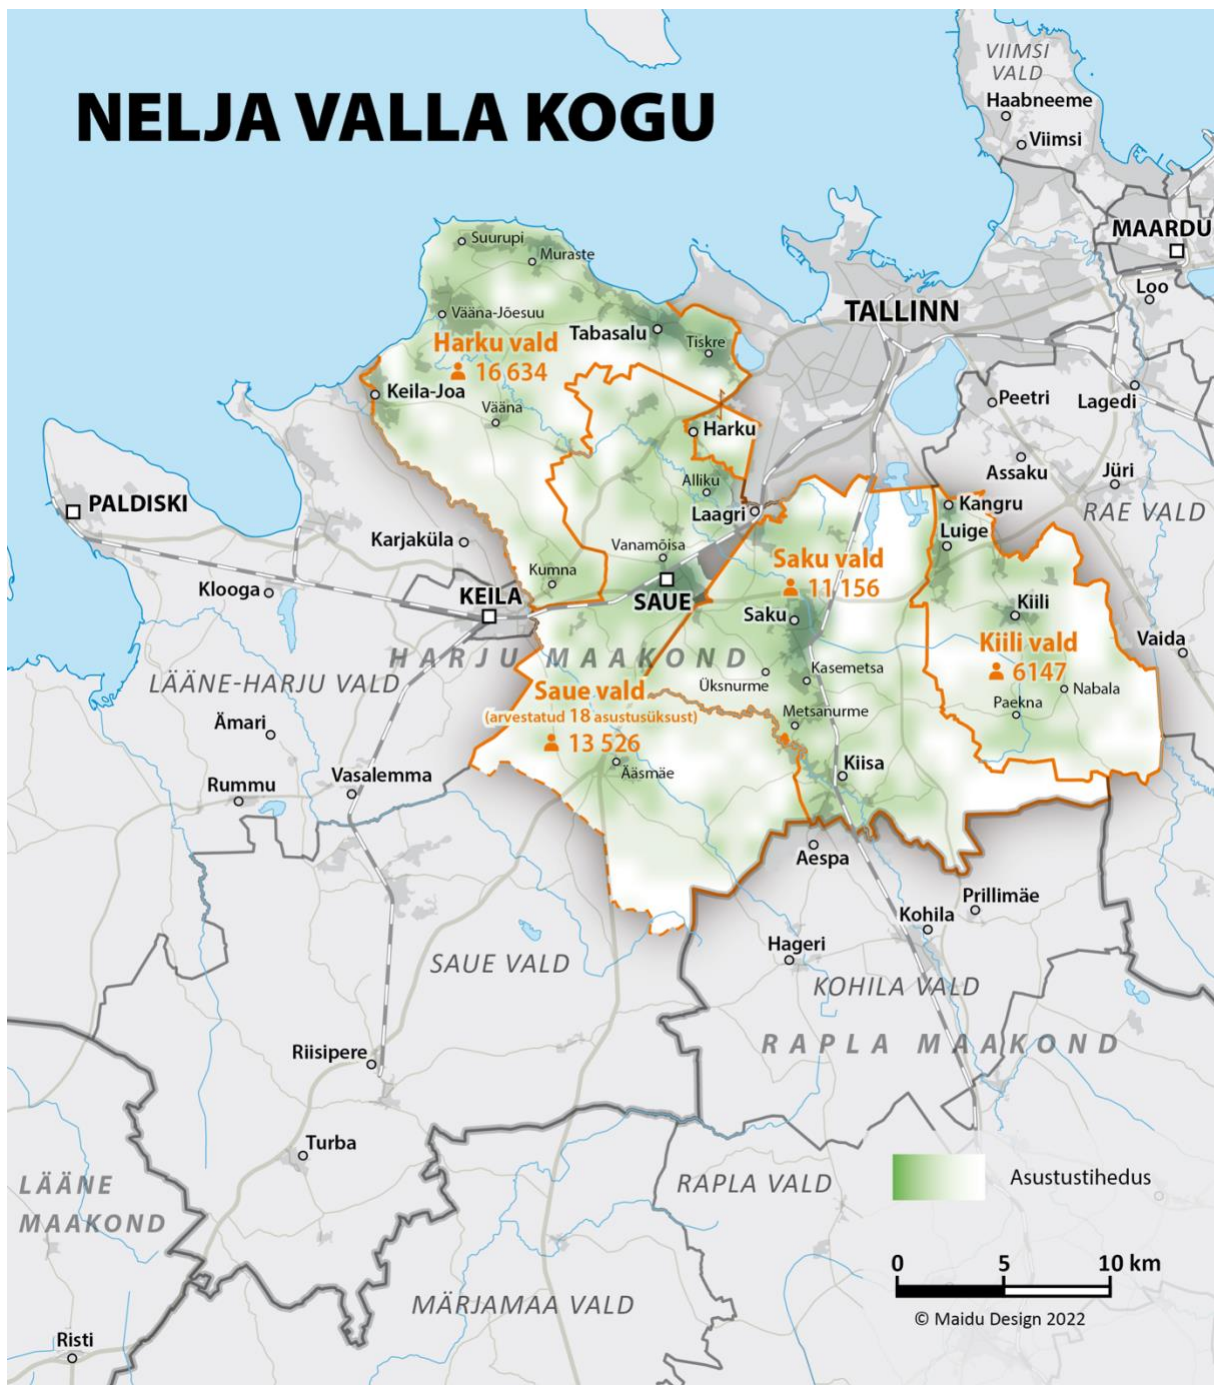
NELJA VALLA KOGU

VIIMSI VALD
Haabneeme
Viimsi
MAARDU
Loo
TALLINN
Suurupi
Muraste
Vääna-Jõesuu
Tabasalu
Tiskre
Harku vald
16 634
Keila-Joa
Vääna
Harku
Peetri
Lagedi
Assaku
Jüri
Alliku
Laagri
Kangru
Luige
RAE VALD
PALDISKI
Karjaküla
Vanamõisa
Saku vald
11 156
Klooga
KEILA
Kumna
SAUE
Saku
Kiili
Kiili vald
6147
Vaida
HARJU MAAKOND
Kasemetsa
LÄÄNE-HARJU VALD
Saue vald
(arvestatud 18 asustusüksust)
13 526
Üksnurme
Nabala
Paekna
Ämari
Metsanurme
Rummu
Vasalemma
Kiisa
Ääsmäe
Aespa
Prillimäe
Kohila
Hageri
SAUE VALD
KOHILA VALD
RAPLA MAAKOND
Riisipere
Turba
Asustustihedus
LÄÄNE MAAKOND
RAPLA VALD
0
5
10 km
MÄRJAMAA VALD
© Maidu Design 2022
Risti